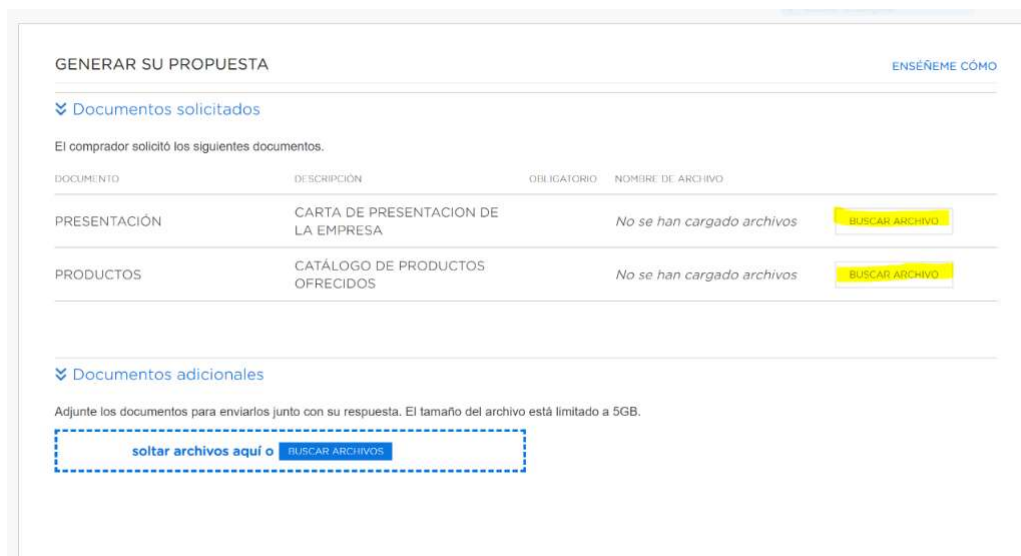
GENERAR SU PROPUESTA

ENSÉÑEME CÓMO

Documentos solicitados

El comprador solicitó los siguientes documentos.

| DOCUMENTO | DESCRIPCIÓN | OBLIGATORIO | NOMBRE DE ARCHIVO | |
|---|---|---|---|---|
| PRESENTACIÓN | CARTA DE PRESENTACION DE LA EMPRESA | | No se han cargado archivos | BUSCAR ARCHIVO |
| PRODUCTOS | CATÁLOGO DE PRODUCTOS OFRECIDOS | | No se han cargado archivos | BUSCAR ARCHIVO |

Documentos adicionales

Adjunte los documentos para enviarlos junto con su respuesta. El tamaño del archivo está limitado a 5GB.

soltar archivos aquí o BUSCAR ARCHIVOS